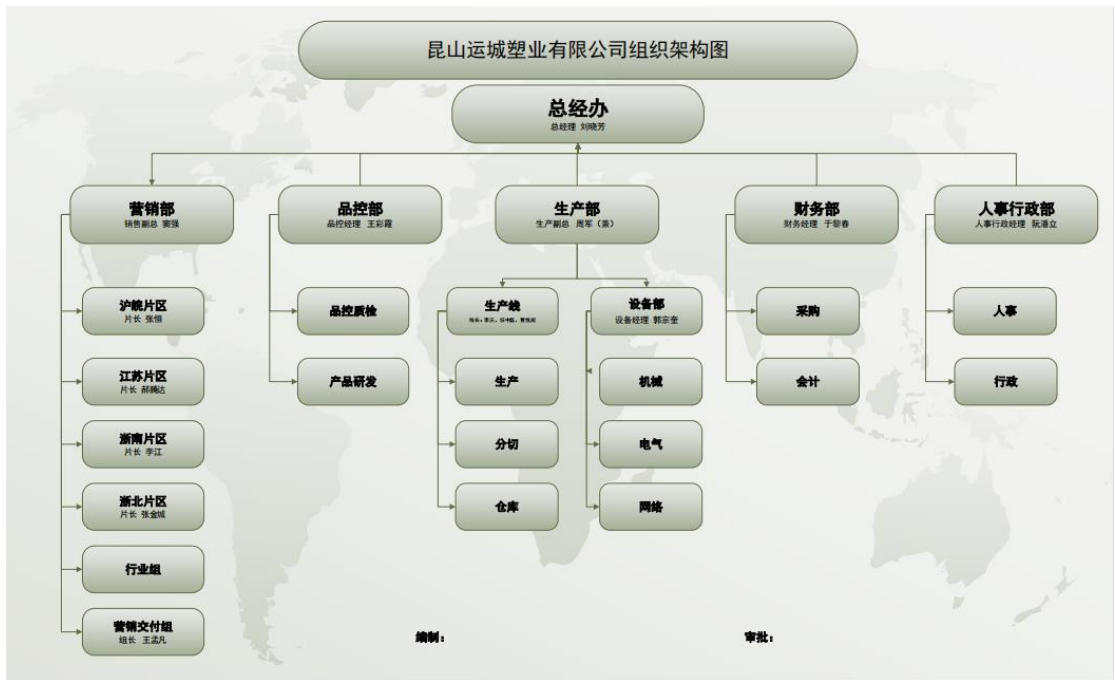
昆山运城塑业有限公司组织架构图

总经办
总经理 刘晓芳

营销部
销售副总 要强

品控部
品控经理 王彩霞

生产部
生产副总 周军（兼）

财务部
财务经理 于皓春

人事行政部
人事行政经理 阮潘立

沪皖片区
片长 张恒

江苏片区
片长 郝腾达

浙南片区
片长 李江

浙北片区
片长 张金城

行业组

营销交付组
组长 王孟凡

品控质检

产品研发

生产线
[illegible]

生产

分切

仓库

设备部
设备经理 郭宗奎

机械

电气

网络

采购

会计

人事

行政

编制：

审批：